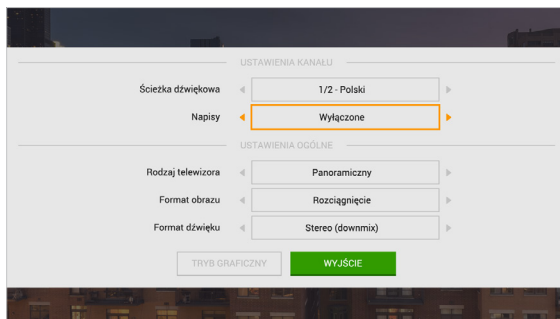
USTAWIENIA KANAŁU

Ścieżka dźwiękowa 1/2 - Polski

Napisy Wyłączone

USTAWIENIA OGÓLNE

Rodzaj telewizora Panoramiczny

Format obrazu Rozciągnięcie

Format dźwięku Stereo (downmix)

TRYB GRAFICZNY WYJŚCIE